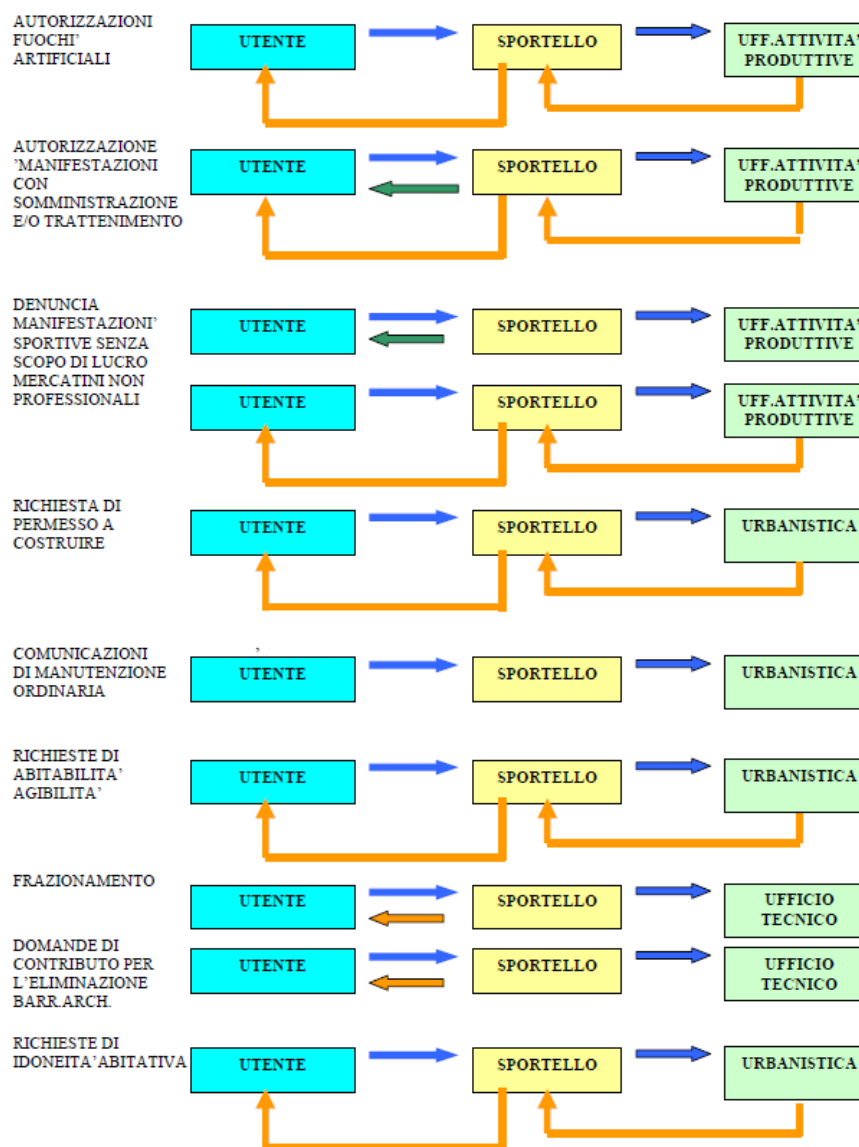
AUTORIZZAZIONI FUOCHI' ARTIFICIALI

UTENTE

SPORTELLO

UFF.ATTIVITA' PRODUTTIVE

AUTORIZZAZIONE 'MANIFESTAZIONI CON SOMMINISTRAZIONE E/O TRATTENIMENTO

UTENTE

SPORTELLO

UFF.ATTIVITA' PRODUTTIVE

DENUNCIA MANIFESTAZIONI' SPORTIVE SENZA SCOPO DI LUCRO MERCATINI NON PROFESSIONALI

UTENTE

SPORTELLO

UFF.ATTIVITA' PRODUTTIVE

UTENTE

SPORTELLO

UFF.ATTIVITA' PRODUTTIVE

RICHIESTA DI PERMESSO A COSTRUIRE

UTENTE

SPORTELLO

URBANISTICA

COMUNICAZIONI DI MANUTENZIONE ORDINARIA

UTENTE

SPORTELLO

URBANISTICA

RICHIESTE DI ABITABILITA' AGIBILITA'

UTENTE

SPORTELLO

URBANISTICA

FRAZIONAMENTO

UTENTE

SPORTELLO

UFFICIO TECNICO

DOMANDE DI CONTRIBUTO PER L'ELIMINAZIONE BARR.ARCH.

UTENTE

SPORTELLO

UFFICIO TECNICO

RICHIESTE DI IDONEITA'ABITATIVA

UTENTE

SPORTELLO

URBANISTICA